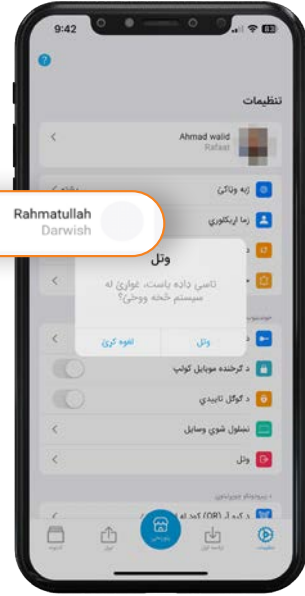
9:42

تنظیمات

Ahmad walid
Rafaat

Rahmatullah
Darwish

زما وټالټ

زما اړیکتوري

وتل

تاسی ډاډه یاست، غواړئ له سیستم څخه ووځئ؟

لغوه کړئ

وتل

د ګرځنده موبایل کولپ

د ګوګل تاییدي

تشلول شوي وسایل

وتل

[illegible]

تنظیمات

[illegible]

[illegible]

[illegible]

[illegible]